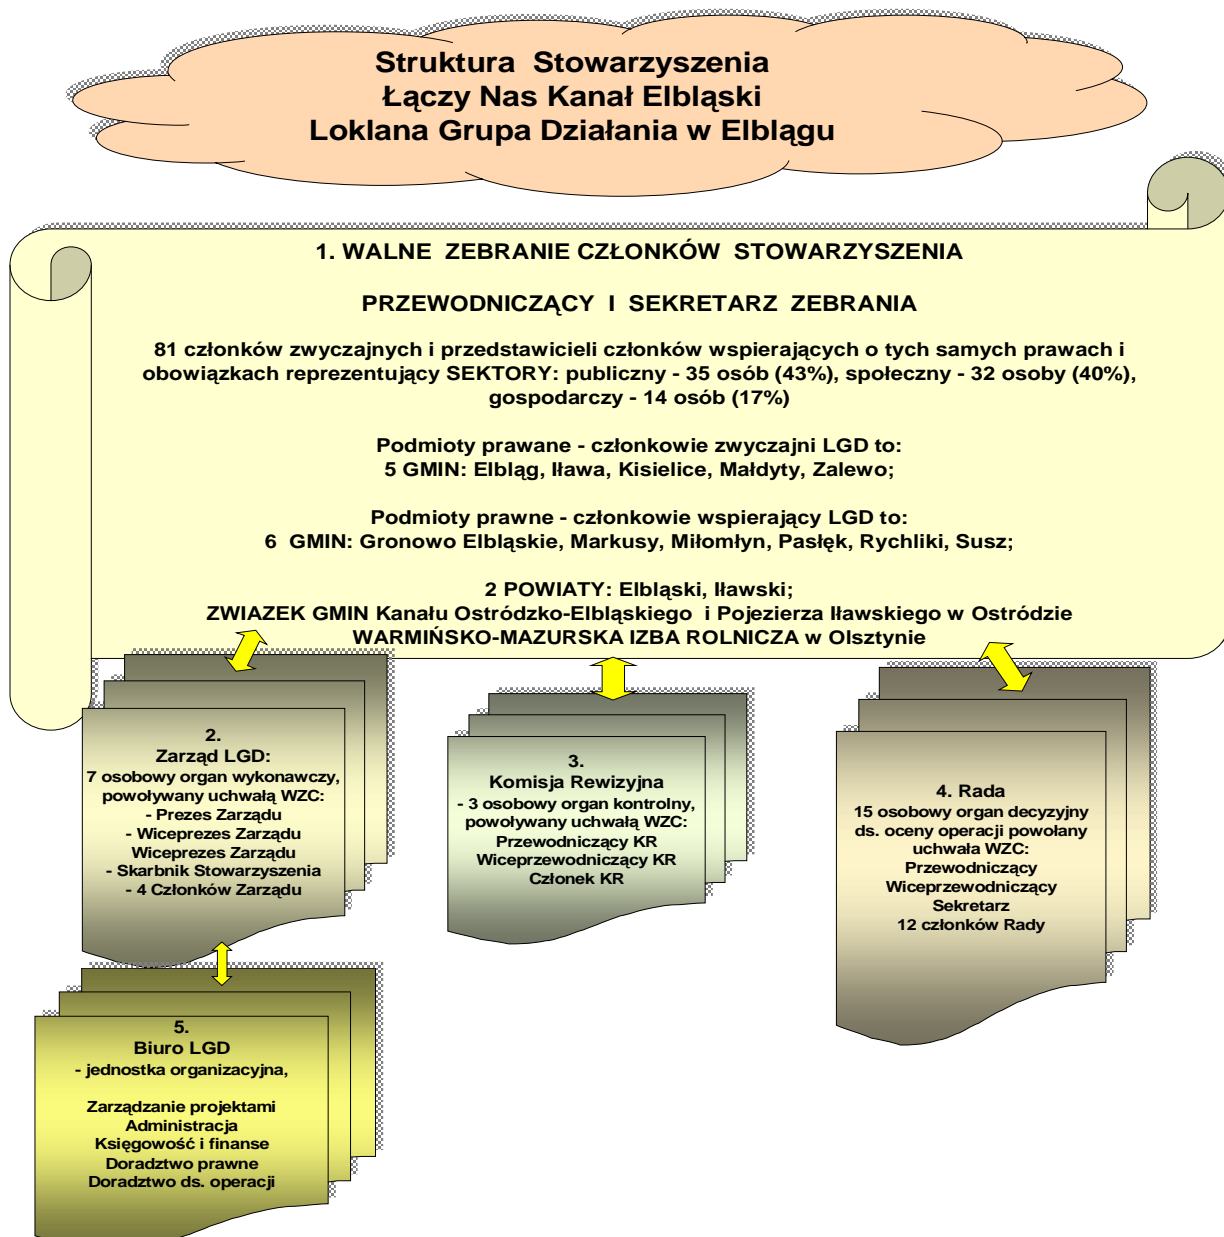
Struktura Stowarzyszenia
Łączy Nas Kanał Elbląski
Loklana Grupa Działania w Elblągu

1. WALNE ZEBRANIE CZŁONKÓW STOWARZYSZENIA

PRZEWODNICZĄCY I SEKRETARZ ZEBRANIA

81 członków zwyczajnych i przedstawicieli członków wspierających o tych samych prawach i obowiązkach reprezentujący SEKTORY: publiczny - 35 osób (43%), społeczny - 32 osoby (40%), gospodarczy - 14 osób (17%)

Podmioty prawane - członkowie zwyczajni LGD to:
5 GMIN: Elbląg, Iława, Kisielice, Małdyty, Zalewo;

Podmioty prawne - członkowie wspierający LGD to:
6 GMIN: Gronowo Elbląskie, Markusy, Miłomłyn, Pasłęk, Rychliki, Susz;

2 POWIATY: Elbląski, Iławski;
ZWIAZEK GMIN Kanału Ostródzko-Elbląskiego i Pojezierza Iławskiego w Ostródzie
WARMIŃSKO-MAZURSKA IZBA ROLNICZA w Olsztynie

2.
Zarząd LGD:
7 osobowy organ wykonawczy, powoływany uchwałą WZC:
- Prezes Zarządu
- Wiceprezes Zarządu
Wiceprezes Zarządu
- Skarbnik Stowarzyszenia
- 4 Członków Zarządu

3.
Komisja Rewizyjna
- 3 osobowy organ kontrolny, powoływany uchwałą WZC:
Przewodniczący KR
Wiceprzewodniczący KR
Członek KR

4. Rada
15 osobowy organ decyzyjny ds. oceny operacji powołany uchwała WZC:
Przewodniczący
Wiceprzewodniczący
Sekretarz
12 członków Rady

5.
Biuro LGD
- jednostka organizacyjna,

Zarządzanie projektami
Administracja
Księgowość i finanse
Doradztwo prawne
Doradztwo ds. operacji